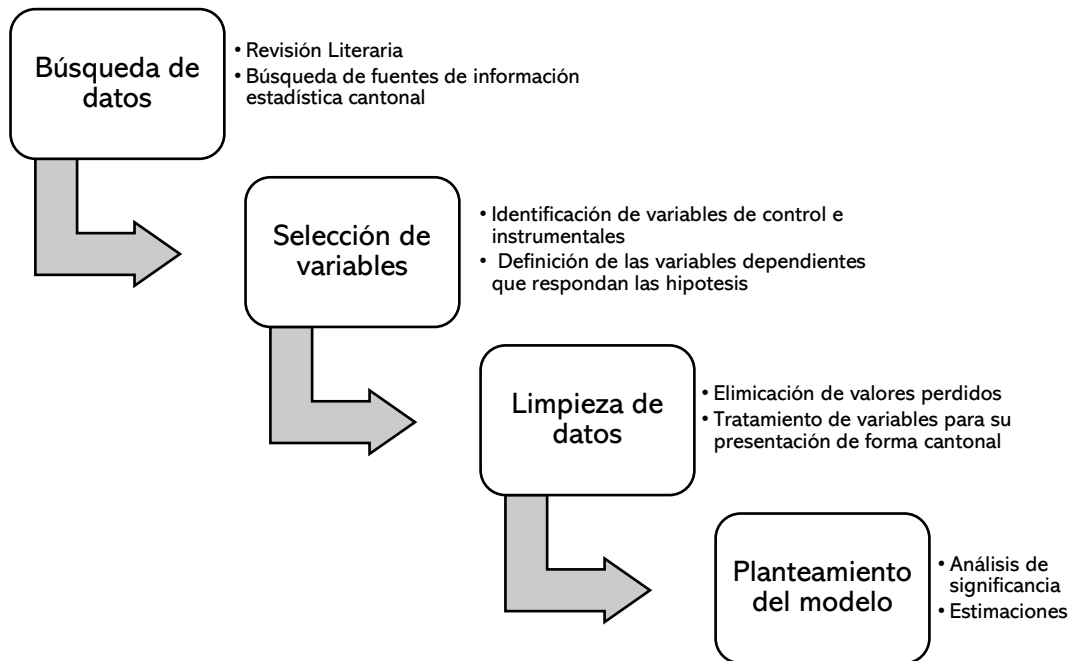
Búsqueda de datos

• Revisión Literaria
• Búsqueda de fuentes de información estadística cantonal

Selección de variables

• Identificación de variables de control e instrumentales
• Definición de las variables dependientes que respondan las hipotesis

Limpieza de datos

• Elimicación de valores perdidos
• Tratamiento de variables para su presentación de forma cantonal

Planteamiento del modelo

• Análisis de significancia
• Estimaciones